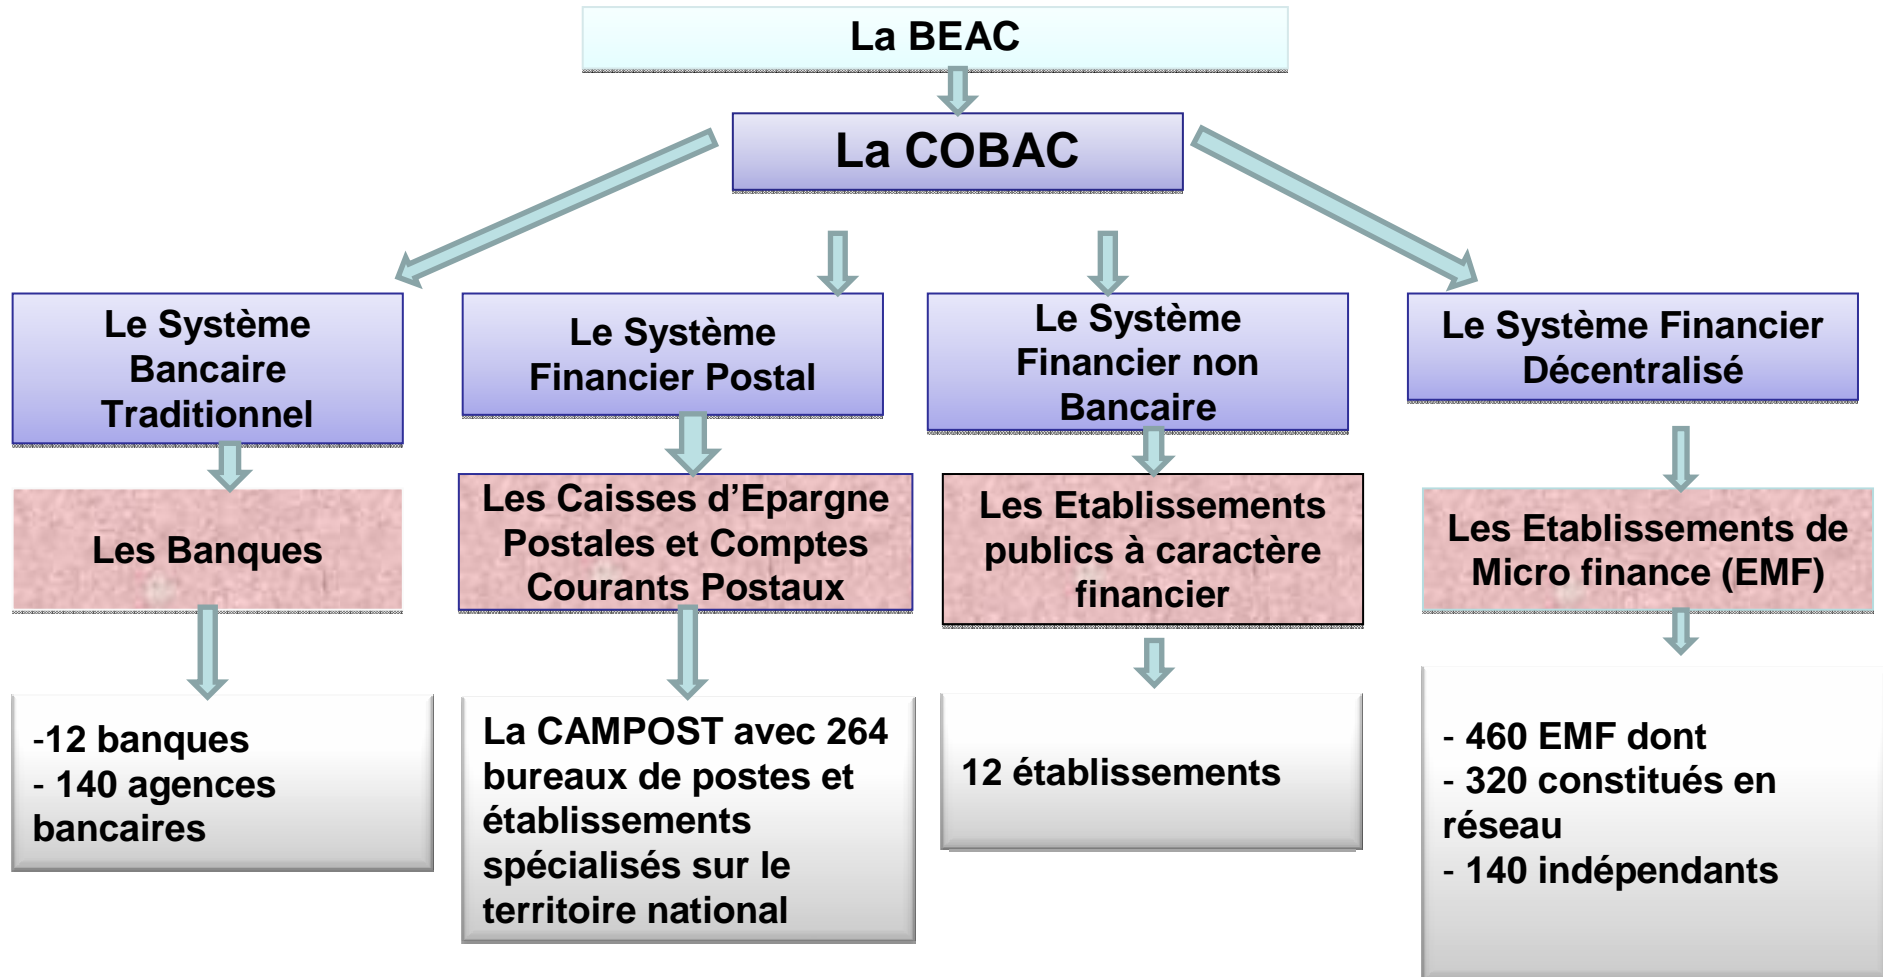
La BEAC

La COBAC

Le Système Bancaire Traditionnel

Les Banques

-12 banques
- 140 agences bancaires

Le Système Financier Postal

Les Caisses d'Epargne Postales et Comptes Courants Postaux

La CAMPOST avec 264 bureaux de postes et établissements spécialisés sur le territoire national

Le Système Financier non Bancaire

Les Etablissements publics à caractère financier

12 établissements

Le Système Financier Décentralisé

Les Etablissements de Micro finance (EMF)

- 460 EMF dont
- 320 constitués en réseau
- 140 indépendants